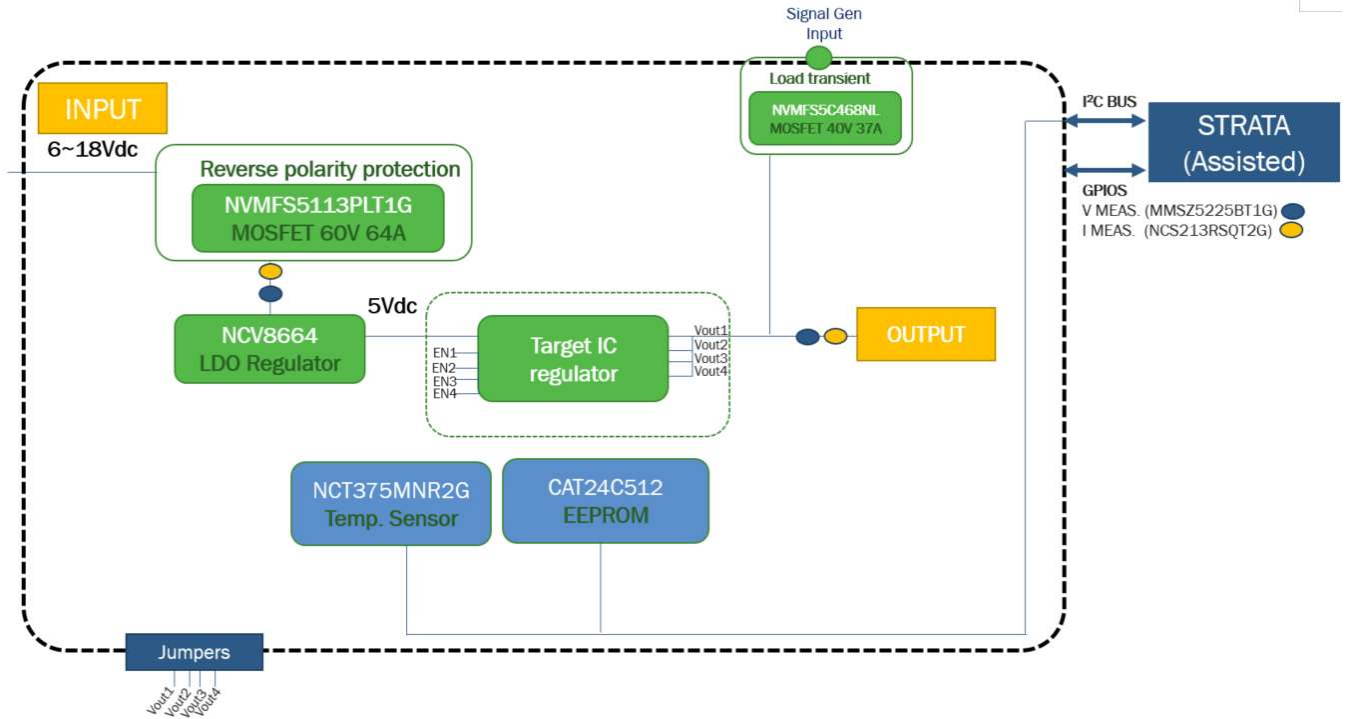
Signal Gen Input

Load transient

NVMFS5C468NL
MOSFET 40V 37A

INPUT

6~18Vdc

Reverse polarity protection

NVMFS5113PLT1G
MOSFET 60V 64A

$I^2C$ BUS

STRATA
(Assisted)

GPIOS
V MEAS. (MMSZ5225BT1G)
I MEAS. (NCS213RSQT2G)

5Vdc

NCV8664
LDO Regulator

EN1
EN2
EN3
EN4

Target IC regulator

Vout1
Vout2
Vout3
Vout4

OUTPUT

NCT375MNR2G
Temp. Sensor

CAT24C512
EEPROM

Jumpers

Vout1
Vout2
Vout3
Vout4